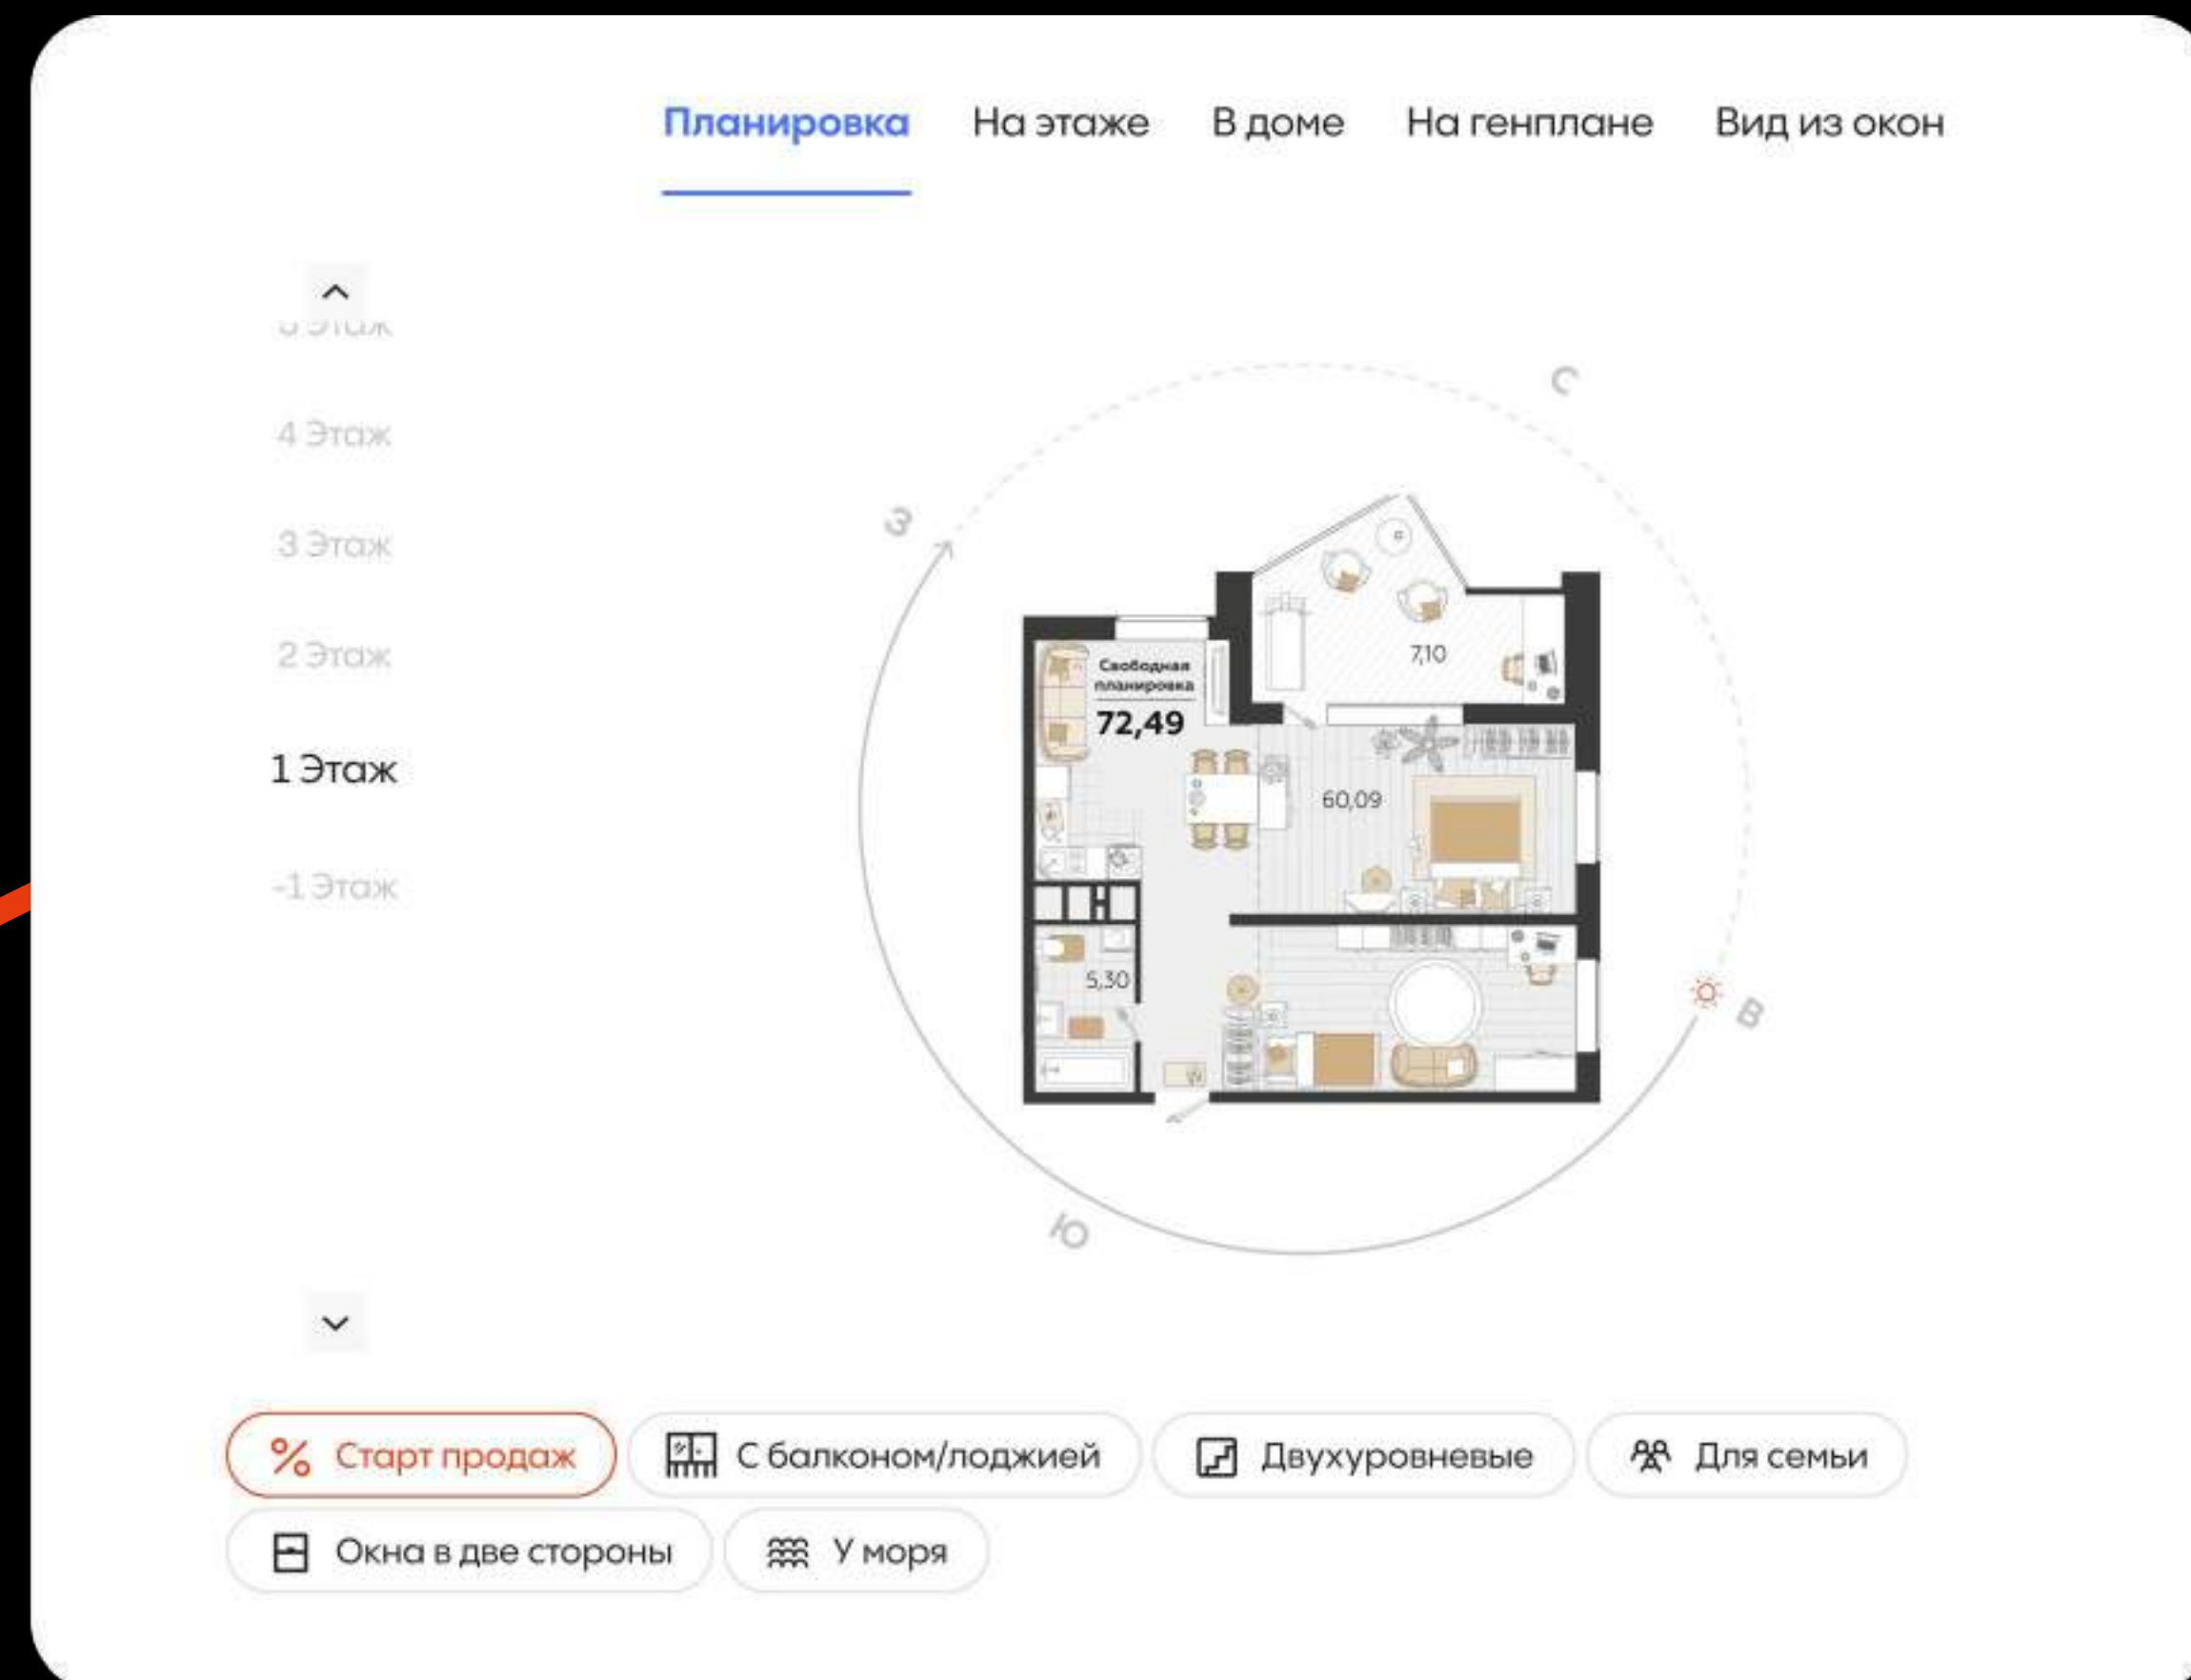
Планировка На этаже В доме На генплане Вид из окон

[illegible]
4 Этаж
3 Этаж
2 Этаж
1 Этаж
-1 Этаж

С
З
В
Ю

Свободная планировка
72,49
7,10
60,09
5,30

Старт продаж
С балконом/лоджией
Двухуровневые
Для семьи
Окна в две стороны
У моря